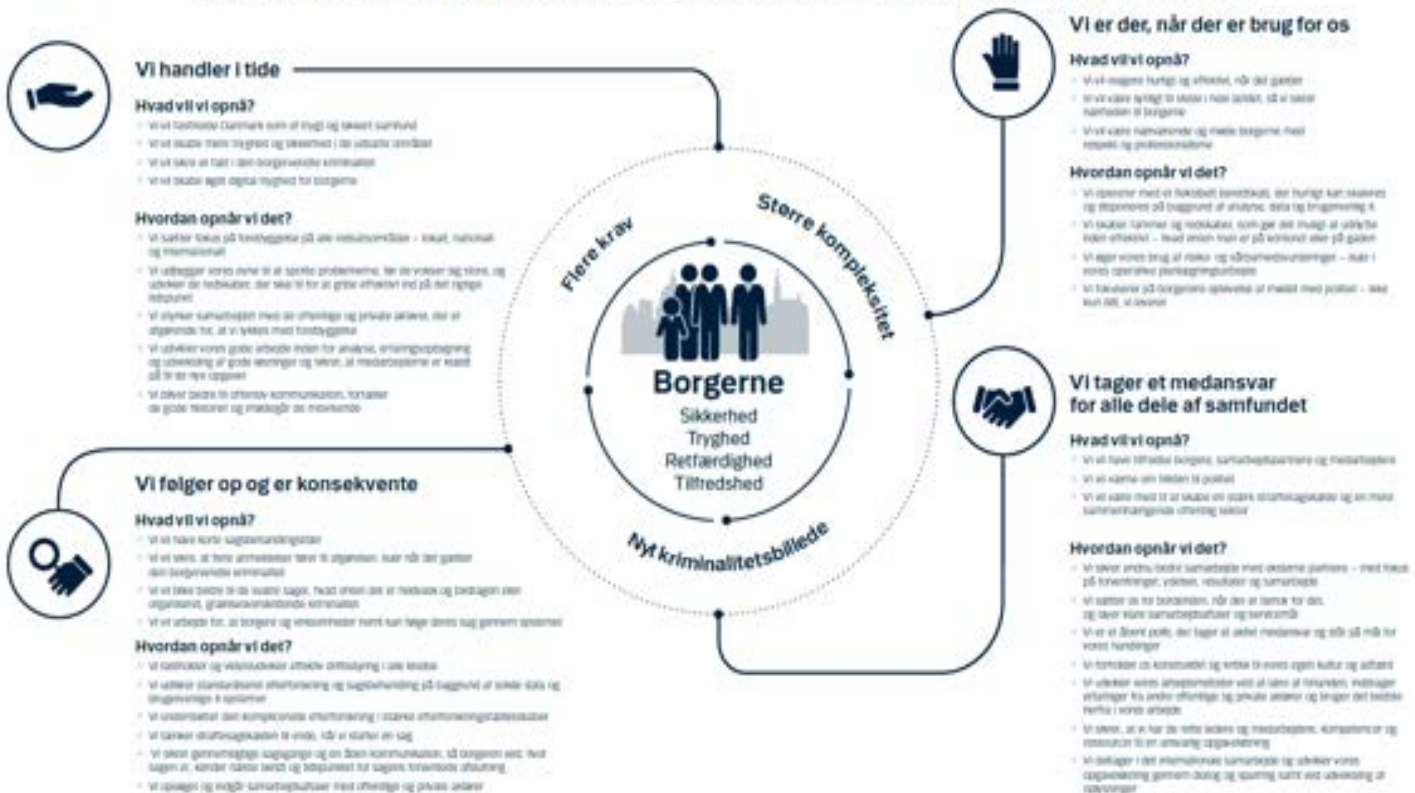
Vi handler i tide

Hvad vil vi opnå?

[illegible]

Hvordan opnår vi det?

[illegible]

Vi er der, når der er brug for os

Hvad vil vi opnå?

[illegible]

Hvordan opnår vi det?

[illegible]

Flere krav

Større kompleksitet

Borgerne

Sikkerhed
Tryghed
Retfærdighed
Tilfredshed

Nyt kriminalitetsbillede

Vi følger op og er konsekvente

Hvad vil vi opnå?

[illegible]

Hvordan opnår vi det?

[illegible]

Vi tager et medansvar for alle dele af samfundet

Hvad vil vi opnå?

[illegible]

Hvordan opnår vi det?

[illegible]